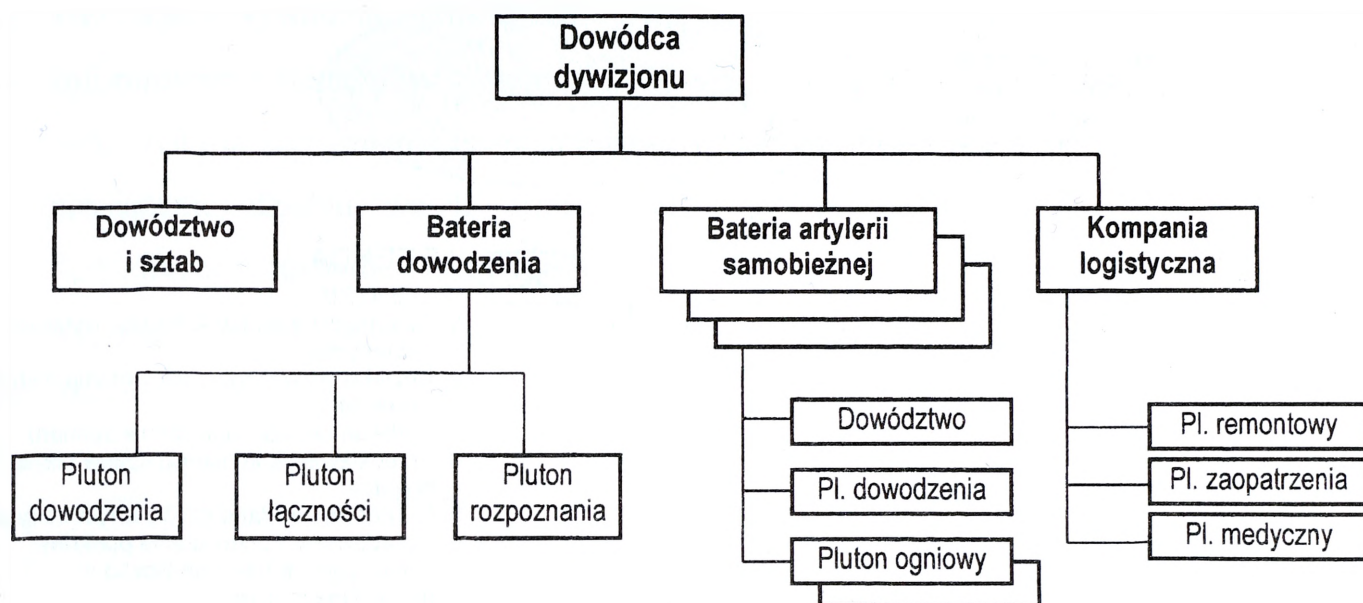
Dowódca dywizjonu

Dowództwo i sztab

Bateria dowodzenia

Bateria artylerii samobieżnej

Kompania logistyczna

Pluton dowodzenia

Pluton łączności

Pluton rozpoznania

Dowództwo

Pl. dowodzenia

Pluton ogniowy

Pl. remontowy

Pl. zaopatrzenia

Pl. medyczny